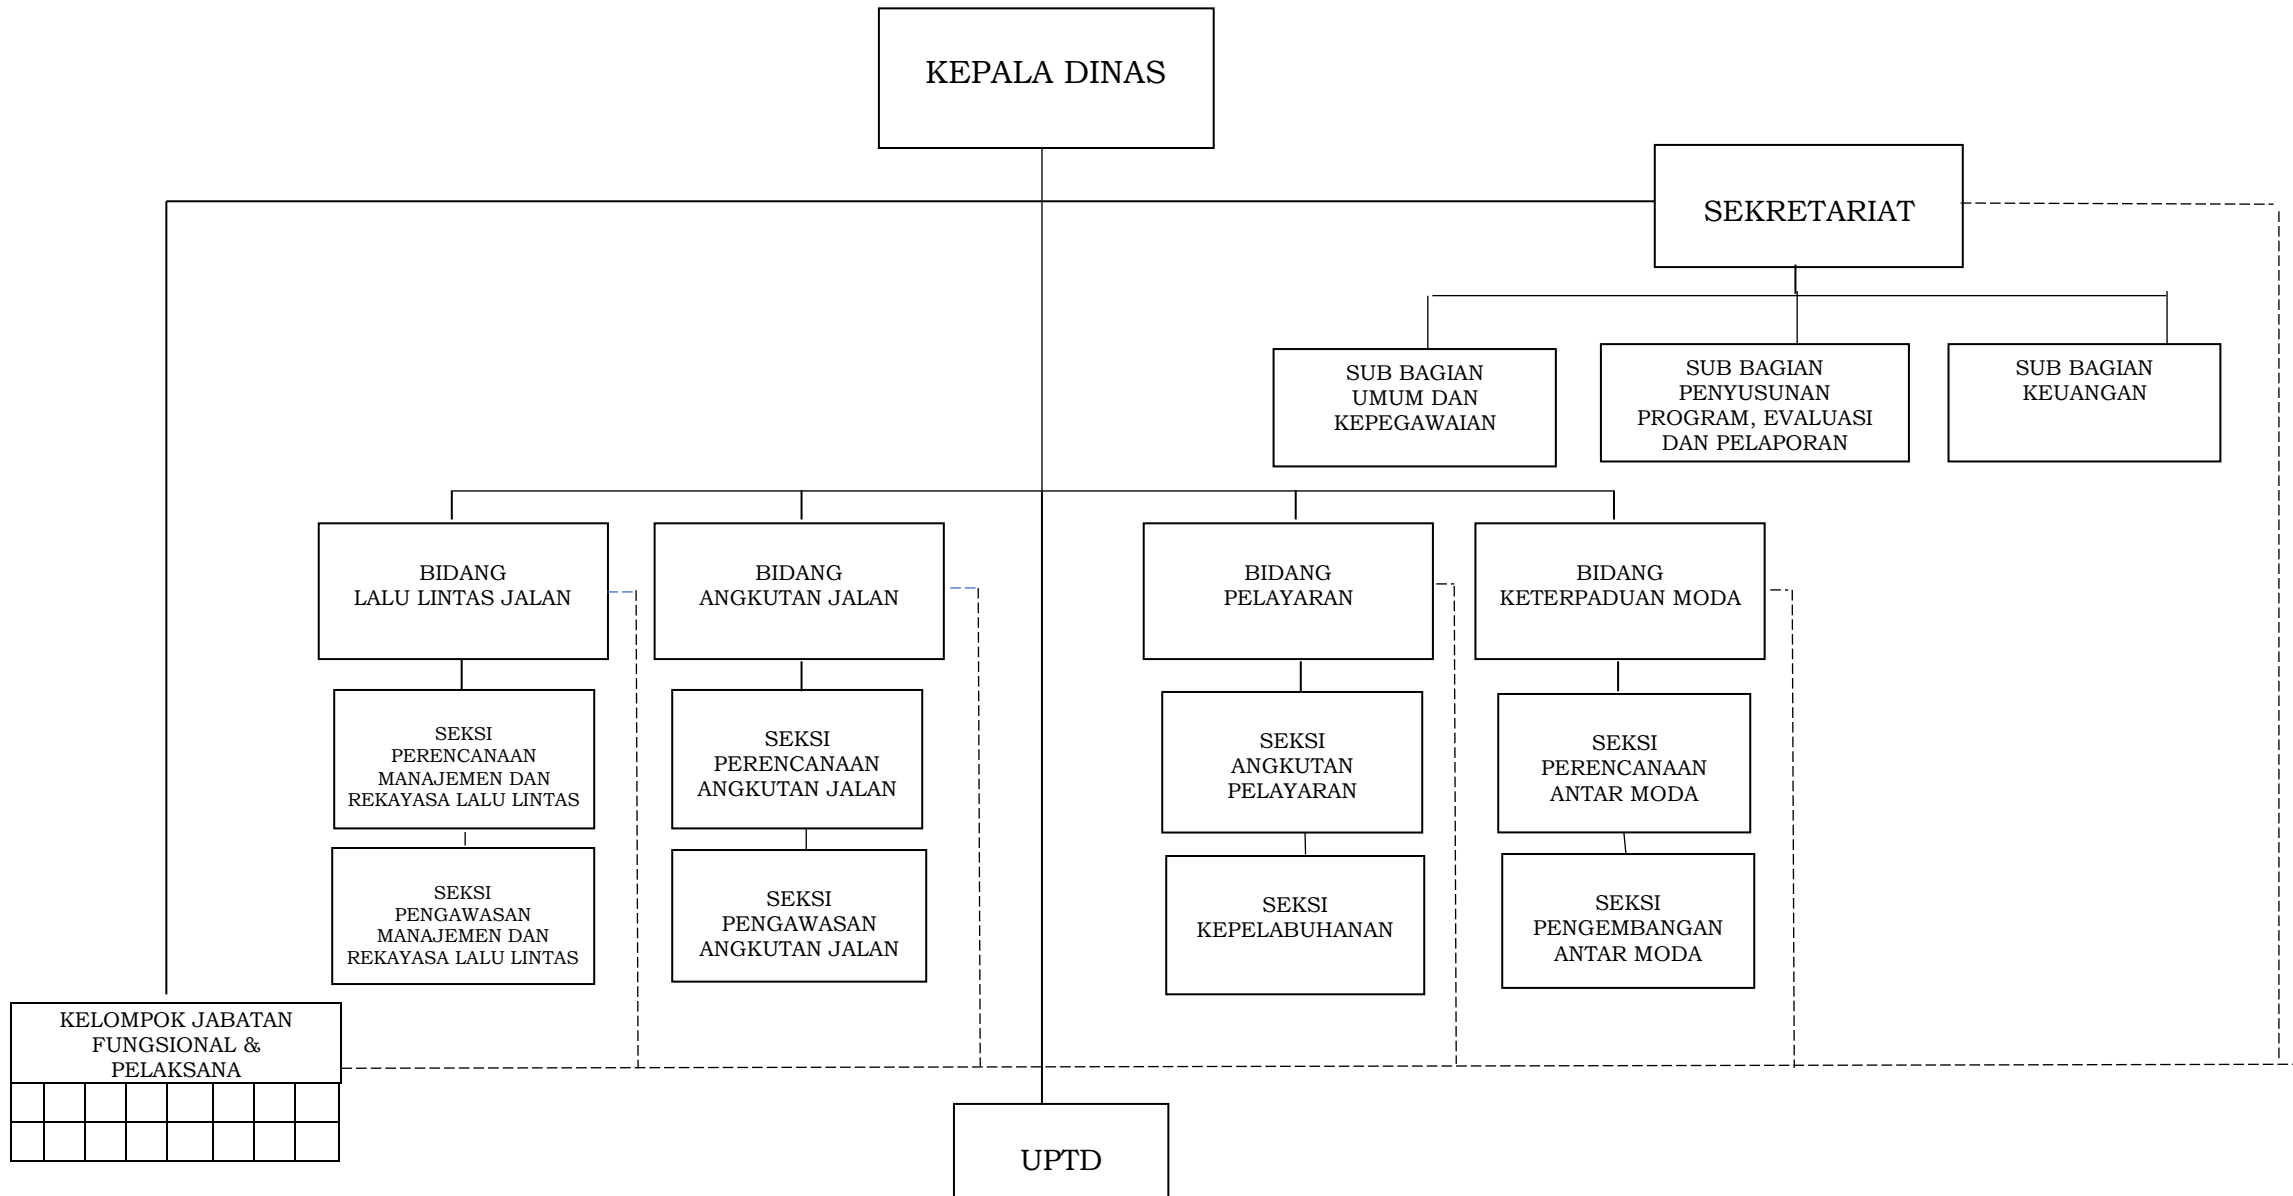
KEPALA DINAS

SEKRETARIAT

SUB BAGIAN UMUM DAN KEPEGAWAIAN

SUB BAGIAN PENYUSUNAN PROGRAM, EVALUASI DAN PELAPORAN

SUB BAGIAN KEUANGAN

BIDANG LALU LINTAS JALAN

SEKSI PERENCANAAN MANAJEMEN DAN REKAYASA LALU LINTAS

SEKSI PENGAWASAN MANAJEMEN DAN REKAYASA LALU LINTAS

BIDANG ANGKUTAN JALAN

SEKSI PERENCANAAN ANGKUTAN JALAN

SEKSI PENGAWASAN ANGKUTAN JALAN

BIDANG PELAYARAN

SEKSI ANGKUTAN PELAYARAN

SEKSI KEPELABUHANAN

BIDANG KETERPADUAN MODA

SEKSI PERENCANAAN ANTAR MODA

SEKSI PENGEMBANGAN ANTAR MODA

KELOMPOK JABATAN FUNGSIONAL & PELAKSANA

UPTD